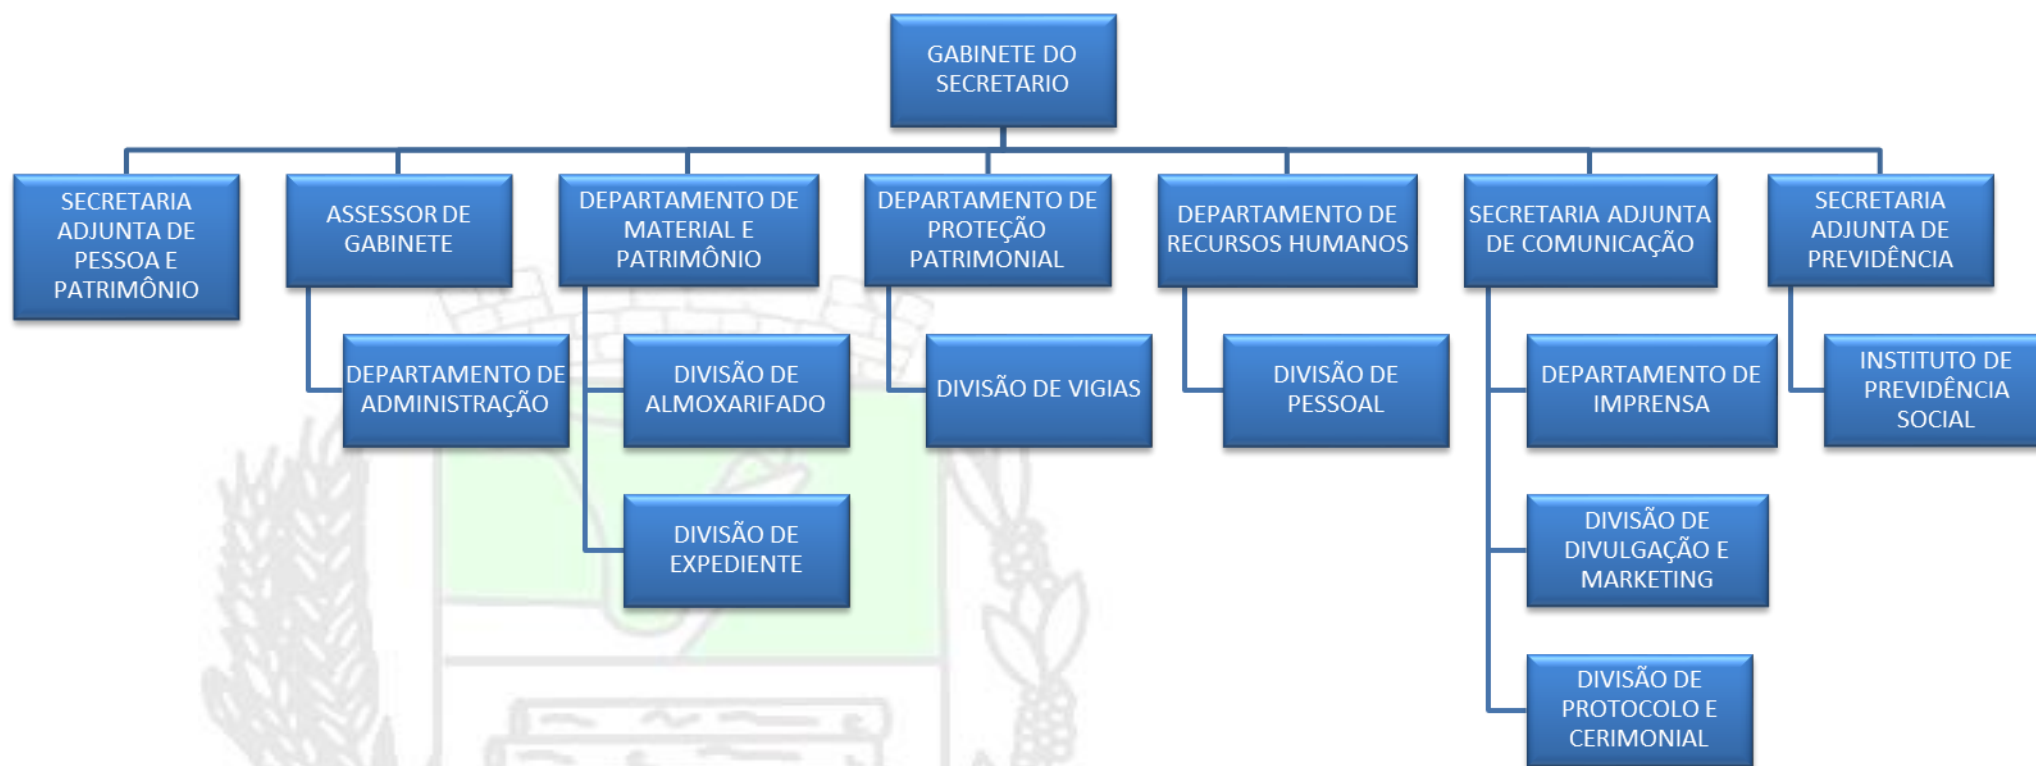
GABINETE DO SECRETARIO

SECRETARIA ADJUNTA DE PESSOA E PATRIMÔNIO

ASSESSOR DE GABINETE

DEPARTAMENTO DE ADMINISTRAÇÃO

DEPARTAMENTO DE MATERIAL E PATRIMÔNIO

DIVISÃO DE ALMOXARIFADO

DIVISÃO DE EXPEDIENTE

DEPARTAMENTO DE PROTEÇÃO PATRIMONIAL

DIVISÃO DE VIGIAS

DEPARTAMENTO DE RECURSOS HUMANOS

DIVISÃO DE PESSOAL

SECRETARIA ADJUNTA DE COMUNICAÇÃO

DEPARTAMENTO DE IMPRENSA

DIVISÃO DE DIVULGAÇÃO E MARKETING

DIVISÃO DE PROTOCOLO E CERIMONIAL

SECRETARIA ADJUNTA DE PREVIDÊNCIA

INSTITUTO DE PREVIDÊNCIA SOCIAL